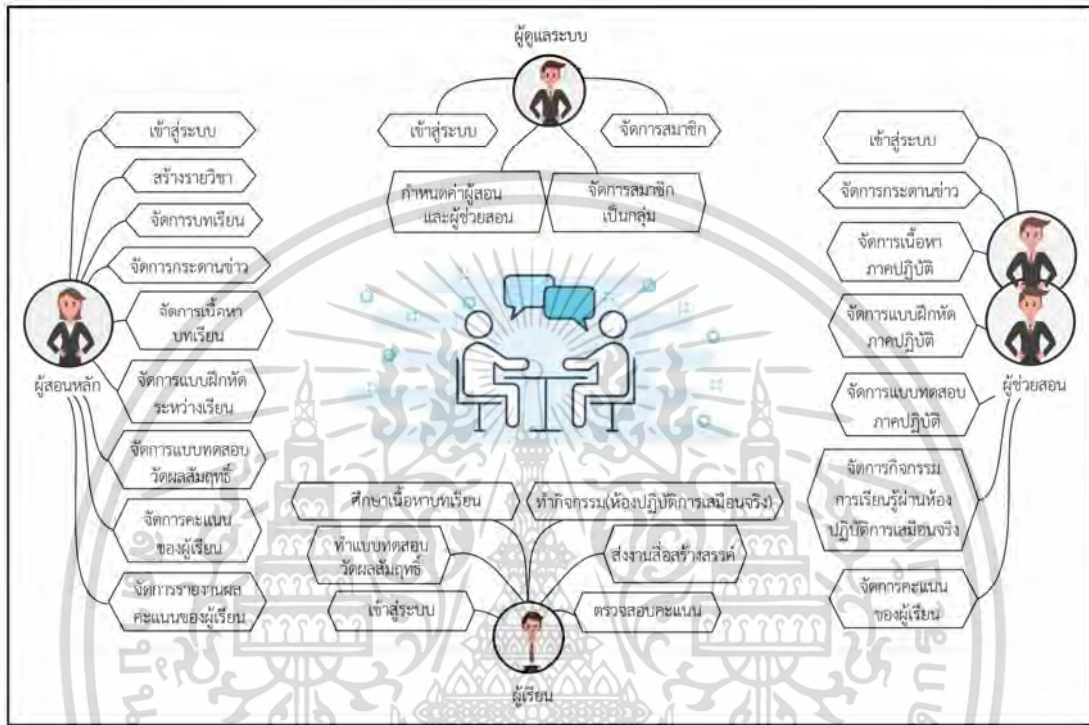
ผู้ดูแลระบบ

เข้าสู่ระบบ

จัดการสมาชิก

กำหนดค่าผู้สอนและผู้ช่วยสอน

จัดการสมาชิกเป็นกลุ่ม

ผู้สอนหลัก

เข้าสู่ระบบ

สร้างรายวิชา

จัดการบทเรียน

จัดการกระดานข่าว

จัดการเนื้อหาบทเรียน

จัดการแบบฝึกหัดระหว่างเรียน

จัดการแบบทดสอบวัดผลสัมฤทธิ์

จัดการคะแนนของผู้เรียน

จัดการรายงานผลคะแนนของผู้เรียน

ผู้ช่วยสอน

เข้าสู่ระบบ

จัดการกระดานข่าว

จัดการเนื้อหาภาคปฏิบัติ

จัดการแบบฝึกหัดภาคปฏิบัติ

จัดการแบบทดสอบภาคปฏิบัติ

จัดการกิจกรรมการเรียนรู้ผ่านห้องปฏิบัติการเสมือนจริง

จัดการคะแนนของผู้เรียน

ผู้เรียน

ศึกษาเนื้อหาบทเรียน

ทำแบบทดสอบวัดผลสัมฤทธิ์

เข้าสู่ระบบ

ทำกิจกรรม(ห้องปฏิบัติการเสมือนจริง)

ส่งงานสื่อสร้างสรรค์

ตรวจสอบคะแนน